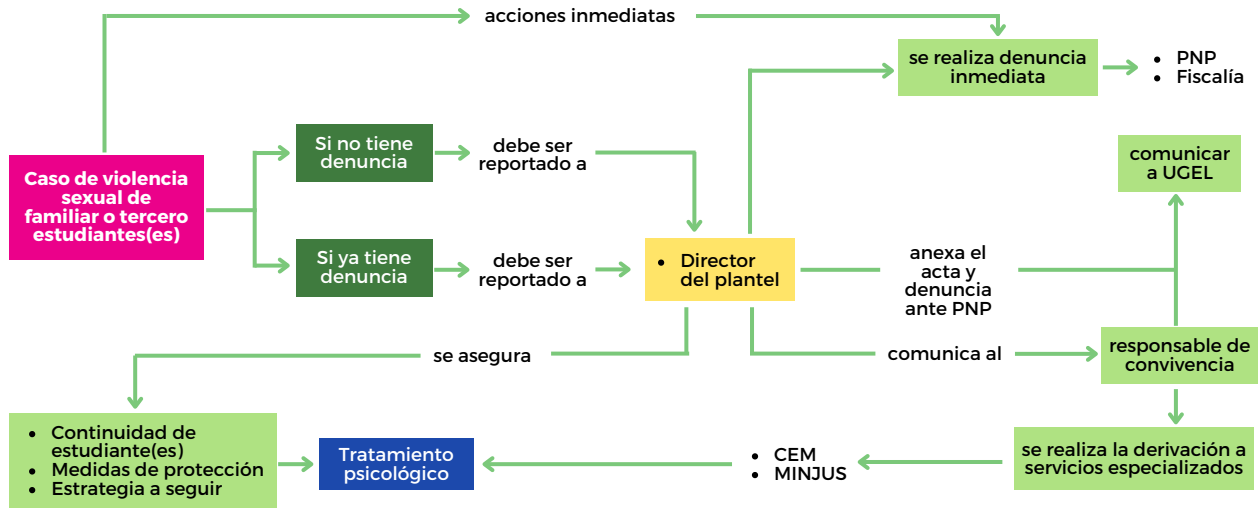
Caso de violencia sexual de familiar o tercero estudiantes(es)

acciones inmediatas

se realiza denuncia inmediata

- PNP
- Fiscalía

Si no tiene denuncia

debe ser reportado a

Si ya tiene denuncia

debe ser reportado a

- Director del plantel

comunicar a UGEL

anexa el acta y denuncia ante PNP

se asegura

comunica al

responsable de convivencia

se realiza la derivación a servicios especializados

- CEM
- MINJUS

Tratamiento psicológico

- Continuidad de estudiante(es)
- Medidas de protección
- Estrategia a seguir